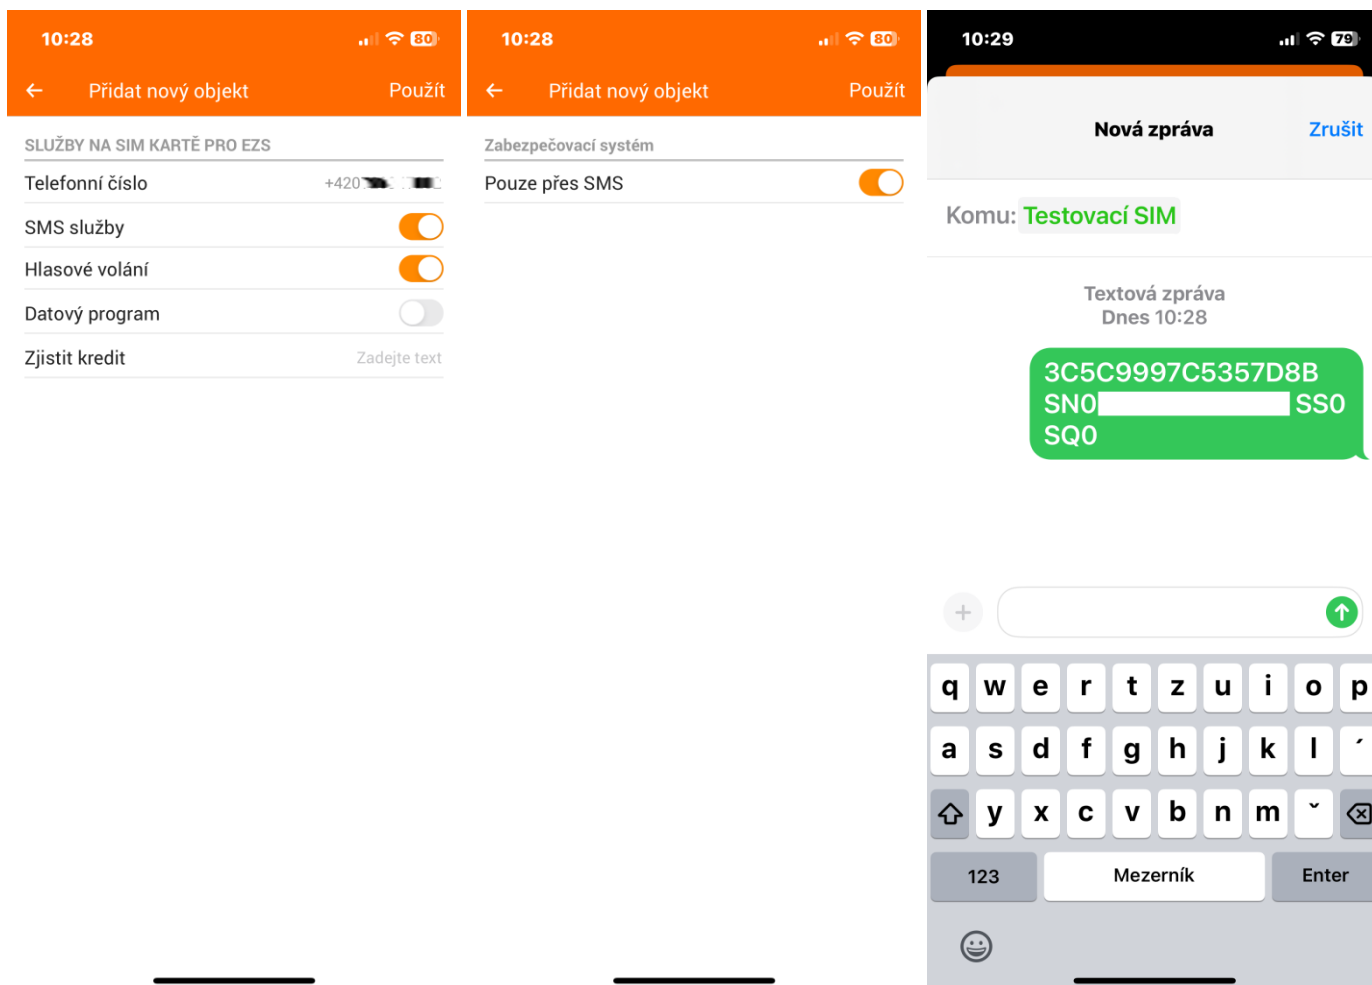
10:28 80

Přidat nový objekt Použít

SLUŽBY NA SIM KARTĚ PRO EZS

Telefonní číslo +420 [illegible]

SMS služby

Hlasové volání

Datový program

Zjistit kredit Zadejte text

10:28 80

Přidat nový objekt Použít

Zabezpečovací systém

Pouze přes SMS

10:29 79

Nová zpráva Zrušit

Komu: Testovací SIM

Textová zpráva
Dnes 10:28

3C5C9997C5357D8B
SN0 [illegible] SS0
SQ0

q w e r t z u i o p
a s d f g h j k l ´
y x c v b n m ˇ
123 Mezerník Enter